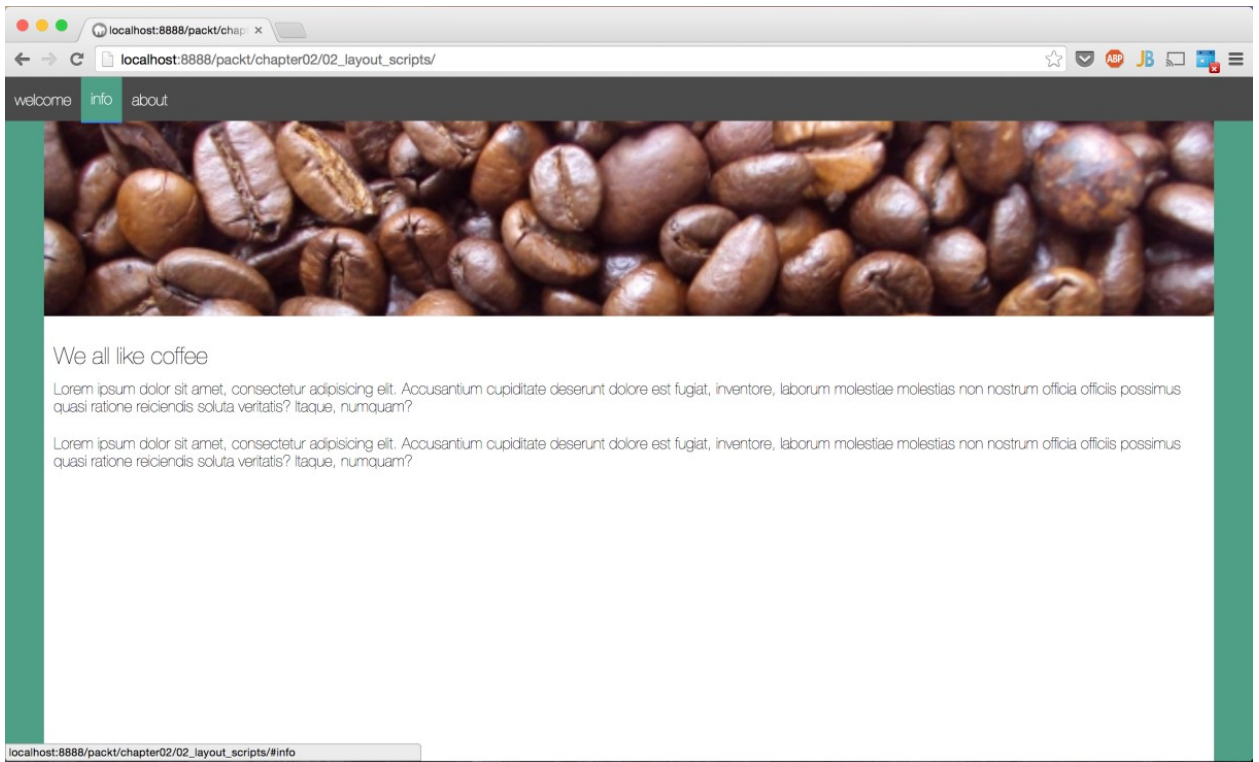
localhost:8888/packt/chap ×

localhost:8888/packt/chapter02/02_layout_scripts/

ABP JB

welcome info about

We all like coffee

Lorem ipsum dolor sit amet, consectetur adipisicing elit. Accusantium cupiditate deserunt dolore est fugiat, inventore, laborum molestiae molestias non nostrum officia officiis possimus quasi ratione reiciendis soluta veritatis? Itaque, numquam?

Lorem ipsum dolor sit amet, consectetur adipisicing elit. Accusantium cupiditate deserunt dolore est fugiat, inventore, laborum molestiae molestias non nostrum officia officiis possimus quasi ratione reiciendis soluta veritatis? Itaque, numquam?

localhost:8888/packt/chapter02/02_layout_scripts/#info